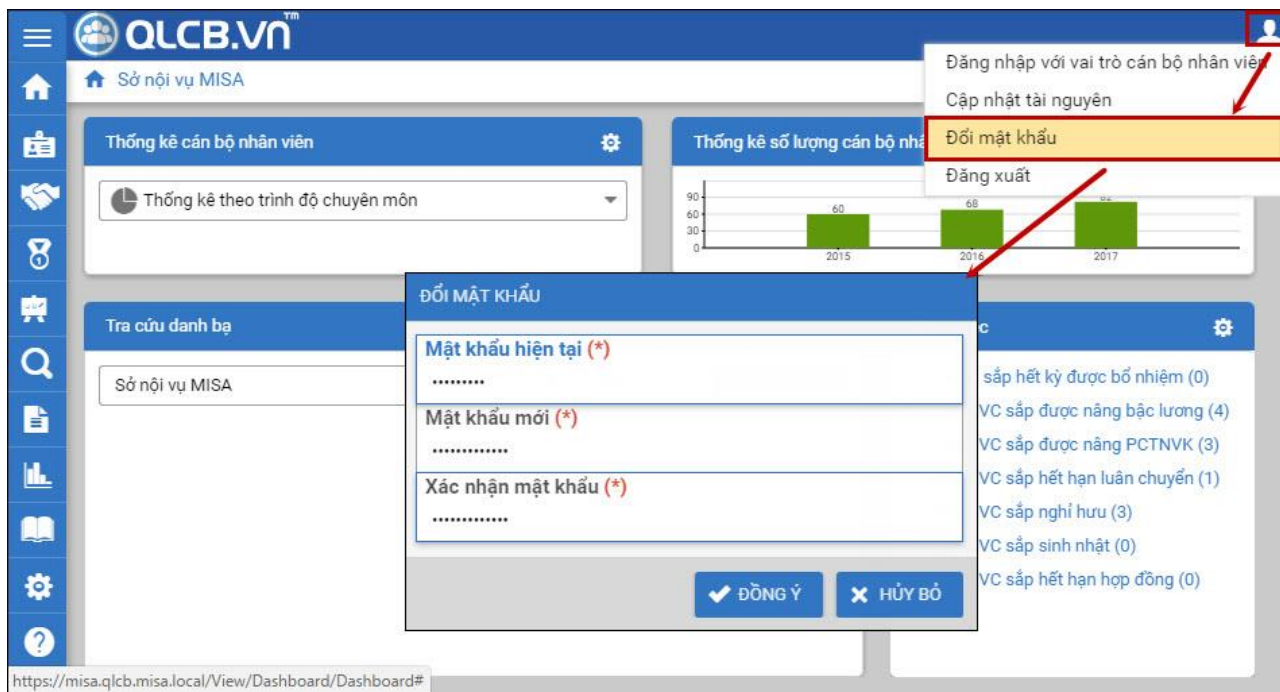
QLCB.VN™

Sở nội vụ MISA

Đăng nhập với vai trò cán bộ nhân viên
Cập nhật tài nguyên
Đổi mật khẩu
Đăng xuất

Thống kê cán bộ nhân viên

Thống kê theo trình độ chuyên môn

Thống kê số lượng cán bộ nhâ

90
60
30
0
60
68
82
2015
2016
2017

Tra cứu danh bạ

Sở nội vụ MISA

ĐỔI MẬT KHẨU

Mật khẩu hiện tại (*)
••••••••••
Mật khẩu mới (*)
•••••••••••••
Xác nhận mật khẩu (*)
•••••••••••••

ĐỒNG Ý
HỦY BỎ

c

sắp hết kỳ được bổ nhiệm (0)
VC sắp được nâng bậc lương (4)
VC sắp được nâng PCTNVK (3)
VC sắp hết hạn luân chuyển (1)
VC sắp nghỉ hưu (3)
VC sắp sinh nhật (0)
VC sắp hết hạn hợp đồng (0)

https://misa.qlcb.misa.local/View/Dashboard/Dashboard#